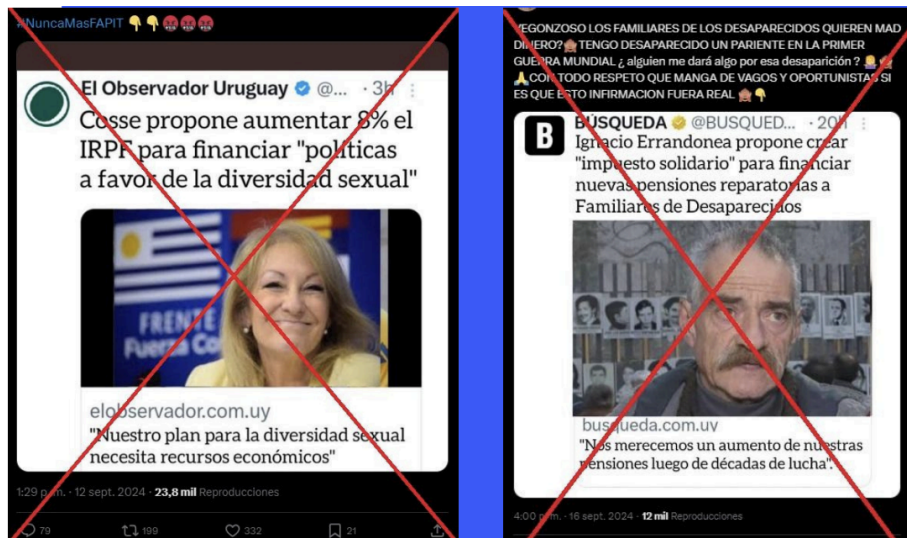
#NuncaMasFAPIT 👎👎🤬🤬🤬

El Observador Uruguay @... · 3h

Cosse propone aumentar 8% el IRPF para financiar "politicas a favor de la diversidad sexual"

FRENTE
Fuerza Co

elobservador.com.uy
"Nuestro plan para la diversidad sexual necesita recursos económicos"

1:29 p. m. · 12 sept. 2024 · 23,8 mil Reproducciones

79 199 332 21

VERGONZOSO LOS FAMILIARES DE LOS DESAPARECIDOS QUIEREN MAS DINERO?🙈 TENGO DESAPARECIDO UN PARIENTE EN LA PRIMER GUERRA MUNDIAL ¿ alguien me dará algo por esa desaparición ? 🤷 🙏 CON TODO RESPETO QUE MANGA DE VAGOS Y OPORTUNISTAS SI ES QUE ESTO INFIRMACION FUERA REAL 🙈👎

B BÚSQUEDA @BUSQUED... · 20 h
Ignacio Errandonea propone crear "impuesto solidario" para financiar nuevas pensiones reparatorias a Familiares de Desaparecidos

busqueda.com.uy
"Nos merecemos un aumento de nuestras pensiones luego de décadas de lucha".

4:00 p. m. · 16 sept. 2024 · 12 mil Reproducciones